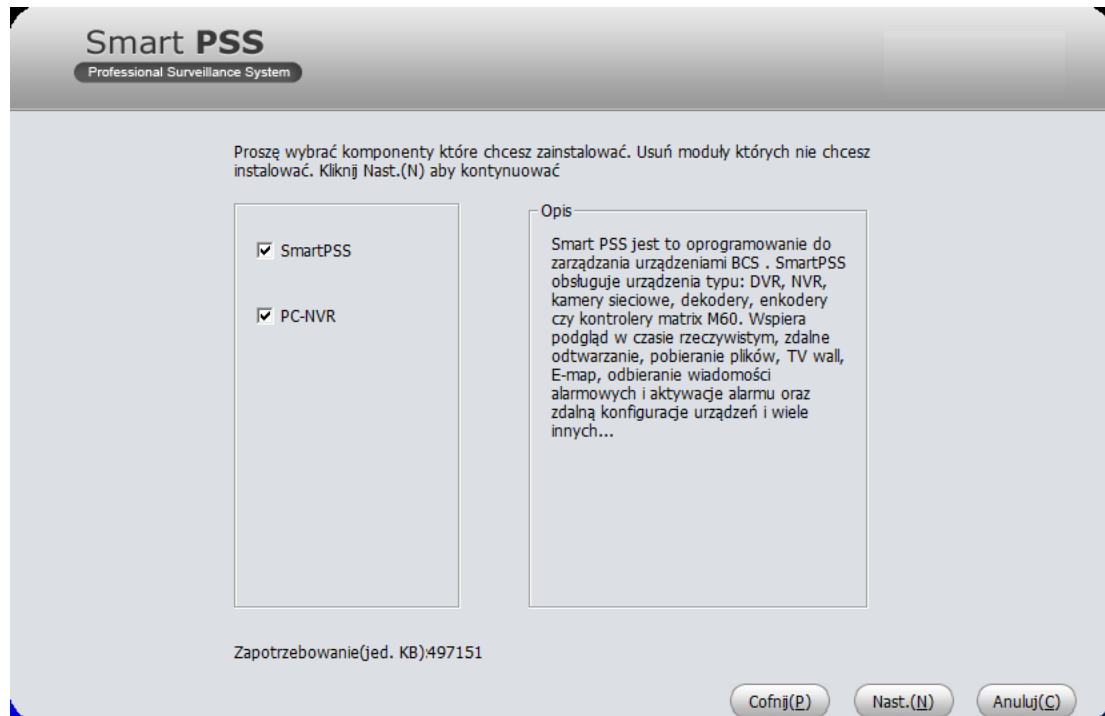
Smart PSS
Professional Surveillance System

Proszę wybrać komponenty które chcesz zainstalować. Usuń moduły których nie chcesz instalować. Kliknij Nast.(N) aby kontynuować

SmartPSS

PC-NVR

Opis

Smart PSS jest to oprogramowanie do zarządzania urządzeniami BCS . SmartPSS obsługuje urządzenia typu: DVR, NVR, kamery sieciowe, dekodery, enkodery czy kontrolery matrix M60. Wspiera podgląd w czasie rzeczywistym, zdalne odtwarzanie, pobieranie plików, TV wall, E-map, odbieranie wiadomości alarmowych i aktywację alarmu oraz zdalną konfiguracje urządzeń i wiele innych...

Zapotrzebowanie(jed. KB):497151

Cofnij(P)
Nast.(N)
Anuluj(C)